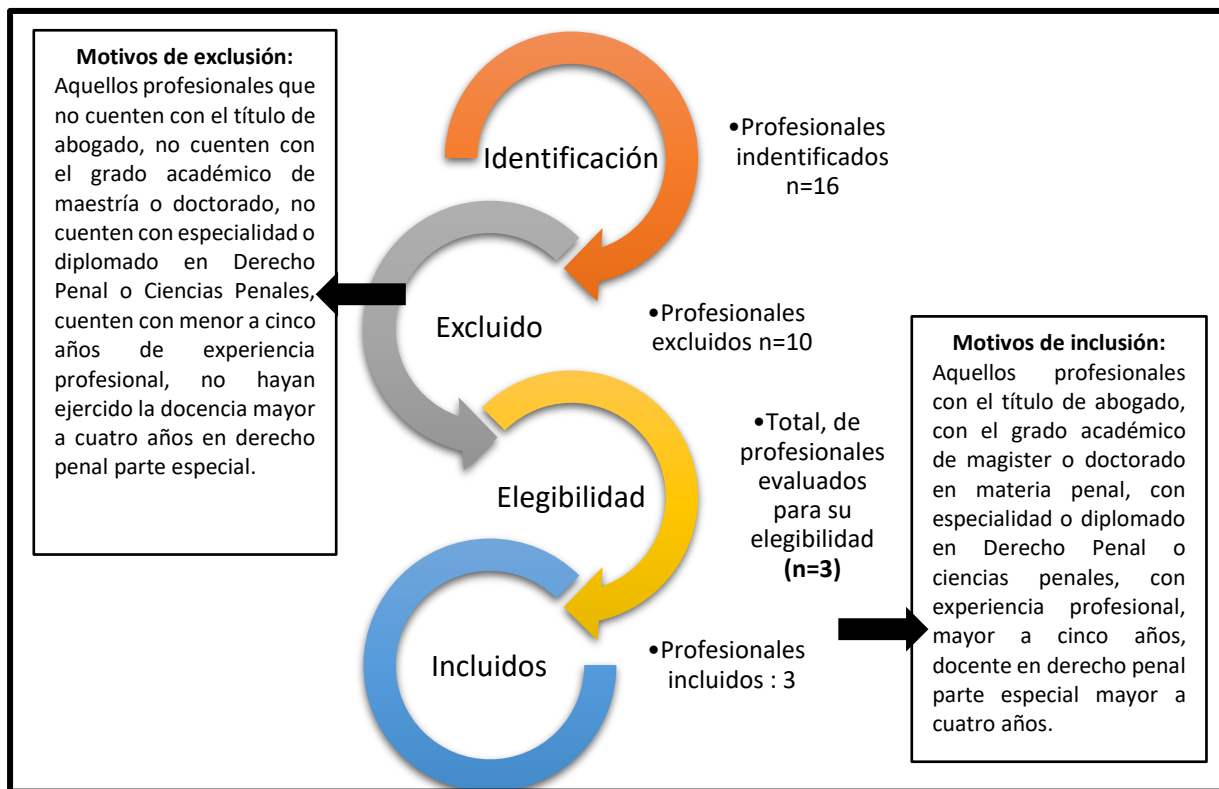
**Motivos de exclusión:**
Aquellos profesionales que no cuenten con el título de abogado, no cuenten con el grado académico de maestría o doctorado, no cuenten con especialidad o diplomado en Derecho Penal o Ciencias Penales, cuenten con menor a cinco años de experiencia profesional, no hayan ejercido la docencia mayor a cuatro años en derecho penal parte especial.

Identificación

•Profesionales indentificados n=16

Excluido

•Profesionales excluidos n=10

Elegibilidad

•Total, de profesionales evaluados para su elegibilidad **(n=3)**

Incluidos

•Profesionales incluidos : 3

**Motivos de inclusión:**
Aquellos profesionales con el título de abogado, con el grado académico de magister o doctorado en materia penal, con especialidad o diplomado en Derecho Penal o ciencias penales, con experiencia profesional, mayor a cinco años, docente en derecho penal parte especial mayor a cuatro años.